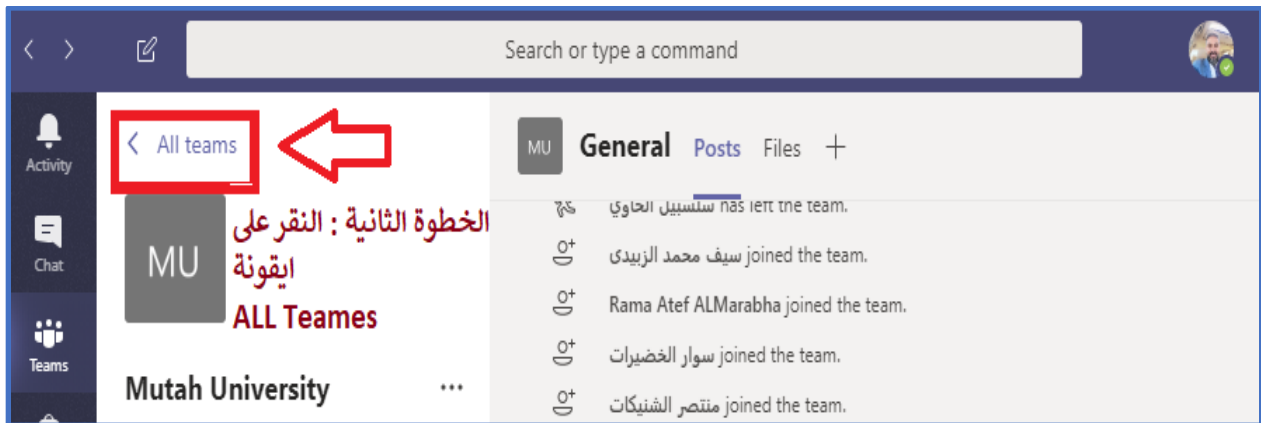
Search or type a command

Activity

Chat

Teams

All teams

MU

الخطوة الثانية : النقر على ايقونة
ALL Teames

Mutah University ...

MU General Posts Files +

سلسبيل الحاوي has left the team.

سيف محمد الزبيدى joined the team.

Rama Atef ALMarabha joined the team.

سوار الخضيرات joined the team.

منتصر الشنيكات joined the team.